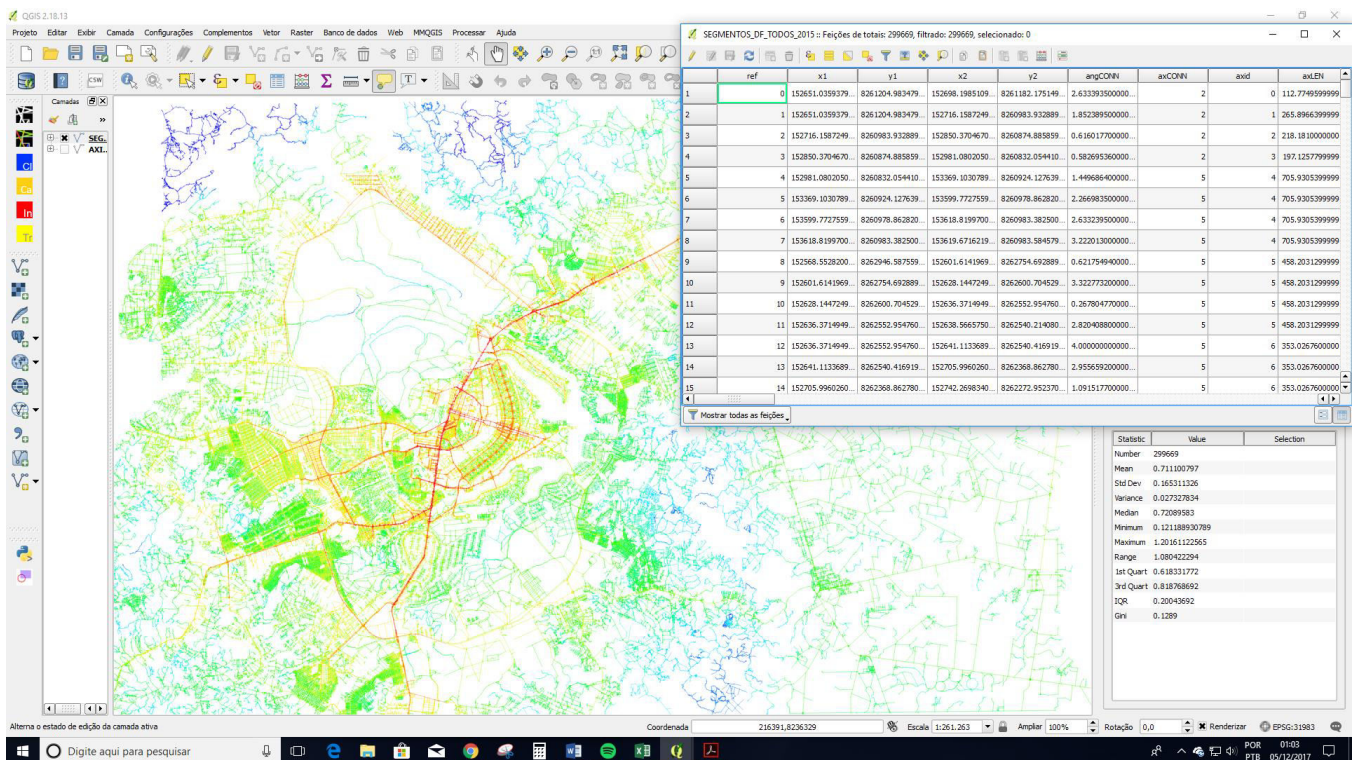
QGIS 2.18.13

Projeto Editar Exibir Camada Configurações Complementos Vetor Raster Banco de dados Web MMQGIS Processar Ajuda

Camadas

SEG..
AXI..

SEGMENTOS_DF_TODOS_2015 :: Feições de totais: 299669, filtrado: 299669, selecionado: 0

| | ref | x1 | y1 | x2 | y2 | angCONN | axCONN | axid | axLEN |
|---|---|---|---|---|---|---|---|---|---|
| 1 | 0 | 152651.0359379... | 8261204.983479... | 152698.1985109... | 8261182.175149... | 2.633393500000... | 2 | 0 | 112.7749599999 |
| 2 | 1 | 152651.0359379... | 8261204.983479... | 152716.1587249... | 8260983.932889... | 1.852389500000... | 2 | 1 | 265.8966399999 |
| 3 | 2 | 152716.1587249... | 8260983.932889... | 152850.3704670... | 8260874.885859... | 0.616017700000... | 2 | 2 | 218.1810000000 |
| 4 | 3 | 152850.3704670... | 8260874.885859... | 152981.0802050... | 8260832.054410... | 0.582695360000... | 2 | 3 | 197.1257799999 |
| 5 | 4 | 152981.0802050... | 8260832.054410... | 153369.1030789... | 8260924.127639... | 1.449686400000... | 5 | 4 | 705.9305399999 |
| 6 | 5 | 153369.1030789... | 8260924.127639... | 153599.7727559... | 8260978.862820... | 2.266983500000... | 5 | 4 | 705.9305399999 |
| 7 | 6 | 153599.7727559... | 8260978.862820... | 153618.8199700... | 8260983.382500... | 2.633239500000... | 5 | 4 | 705.9305399999 |
| 8 | 7 | 153618.8199700... | 8260983.382500... | 153619.6716219... | 8260983.584579... | 3.222013000000... | 5 | 4 | 705.9305399999 |
| 9 | 8 | 152568.5528200... | 8262946.587559... | 152601.6141969... | 8262754.692889... | 0.621754940000... | 5 | 5 | 458.2031299999 |
| 10 | 9 | 152601.6141969... | 8262754.692889... | 152628.1447249... | 8262600.704529... | 3.322773200000... | 5 | 5 | 458.2031299999 |
| 11 | 10 | 152628.1447249... | 8262600.704529... | 152636.3714949... | 8262552.954760... | 0.267804770000... | 5 | 5 | 458.2031299999 |
| 12 | 11 | 152636.3714949... | 8262552.954760... | 152638.5665750... | 8262540.214080... | 2.820408800000... | 5 | 5 | 458.2031299999 |
| 13 | 12 | 152636.3714949... | 8262552.954760... | 152641.1133689... | 8262540.416919... | 4.000000000000... | 5 | 6 | 353.0267600000 |
| 14 | 13 | 152641.1133689... | 8262540.416919... | 152705.9960260... | 8262368.862780... | 2.955659200000... | 5 | 6 | 353.0267600000 |
| 15 | 14 | 152705.9960260... | 8262368.862780... | 152742.2698340... | 8262272.952370... | 1.091517700000... | 5 | 6 | 353.0267600000 |

Mostrar todas as feições

| Statistic | Value | Selection |
|---|---|---|
| Number | 299669 | |
| Mean | 0.711100797 | |
| Std Dev | 0.165311326 | |
| Variance | 0.027327834 | |
| Median | 0.72089583 | |
| Minimum | 0.121188930789 | |
| Maximum | 1.20161122565 | |
| Range | 1.080422294 | |
| 1st Quart | 0.618331772 | |
| 3rd Quart | 0.818768692 | |
| IQR | 0.20043692 | |
| Gini | 0.1289 | |

Alterna o estado de edição da camada ativa

Coordenada 216391,8236329 Escala 1:261.263 Ampliar 100% Rotação 0,0 Renderizar EPSG:31983

Digite aqui para pesquisar

POR PTB 01:03 05/12/2017